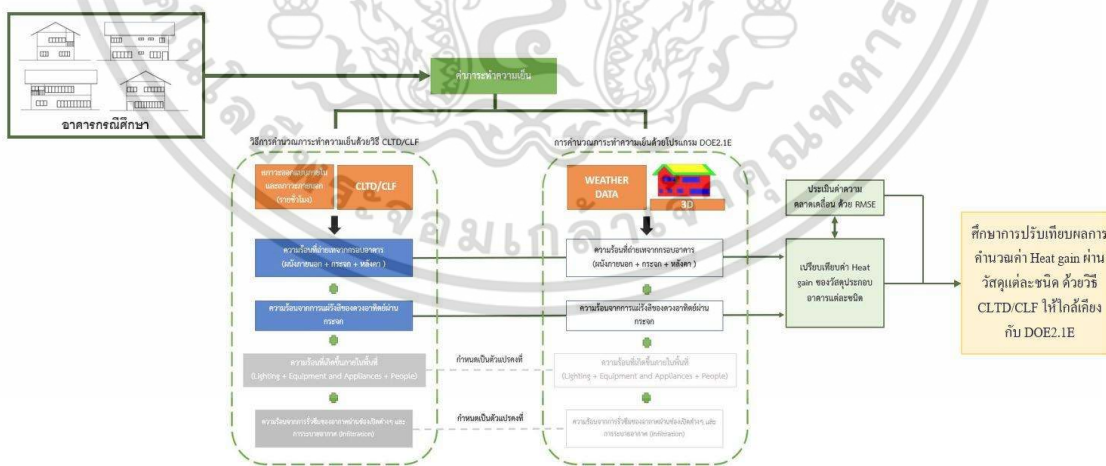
อาคารกรณีศึกษา

ค่าภาระทำความเย็น

วิธีการคำนวณภาระทำความเย็นด้วยวิธี CLTD/CLF

การคำนวณภาระทำความเย็นด้วยโปรแกรม DOE2.1E

อุณหภูมิภายนอกและภายใน และอุณหภูมิภายนอก (รายชั่วโมง)

CLTD/CLF

WEATHER DATA

3D

ความร้อนที่ถ่ายเทจากกรอบอาคาร (ผนังภายนอก + กระจก + หลังคา)

ความร้อนที่ถ่ายเทจากกรอบอาคาร (ผนังภายนอก + กระจก + หลังคา)

ความร้อนจากการแผ่รังสีของดวงอาทิตย์ผ่านกระจก

ความร้อนจากการแผ่รังสีของดวงอาทิตย์ผ่านกระจก

ความร้อนที่เกิดขึ้นภายในพื้นที่ (Lighting + Equipment and Appliances + People)

กำหนดเป็นตัวแปรคงที่

ความร้อนที่เกิดขึ้นภายในพื้นที่ (Lighting + Equipment and Appliances + People)

ความร้อนจากการรั่วซึมของอากาศผ่านช่องเปิดต่างๆ และการระบายอากาศ (Infiltration)

กำหนดเป็นตัวแปรคงที่

ความร้อนจากการรั่วซึมของอากาศผ่านช่องเปิดต่างๆ และการระบายอากาศ (Infiltration)

ประเมินค่าความคลาดเคลื่อน ด้วย RMSE

เปรียบเทียบค่า Heat gain ของวัสดุประกอบอาคารแต่ละชนิด

ศึกษาการปรับเทียบผลการคำนวณค่า Heat gain ผ่านวัสดุแต่ละชนิด ด้วยวิธี CLTD/CLF ให้ใกล้เคียงกับ DOE2.1E